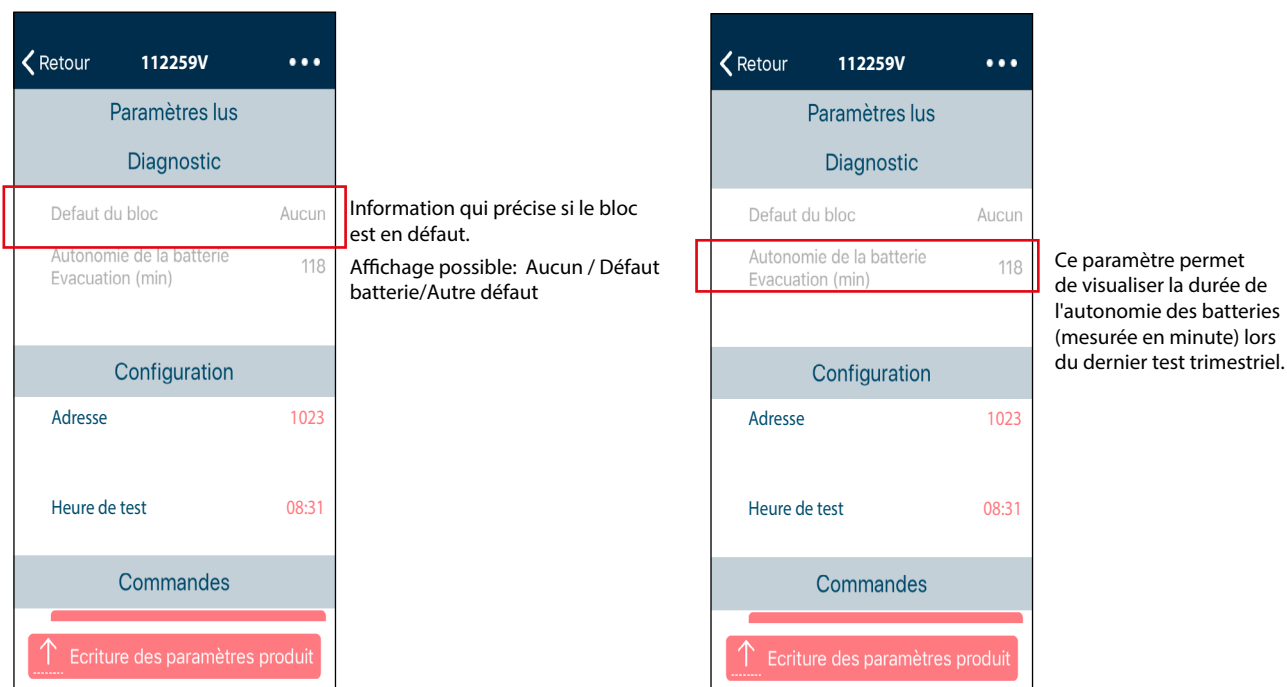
Retour 112259V •••

Paramètres lus

Diagnostic

Defaut du bloc Aucun

Autonomie de la batterie Evacuation (min) 118

Configuration

Adresse 1023

Heure de test 08:31

Commandes

Ecriture des paramètres produit

Information qui précise si le bloc est en défaut.

Affichage possible: Aucun / Défaut batterie/Autre défaut

Retour 112259V •••

Paramètres lus

Diagnostic

Defaut du bloc Aucun

Autonomie de la batterie Evacuation (min) 118

Configuration

Adresse 1023

Heure de test 08:31

Commandes

Ecriture des paramètres produit

Ce paramètre permet de visualiser la durée de l'autonomie des batteries (mesurée en minute) lors du dernier test trimestriel.